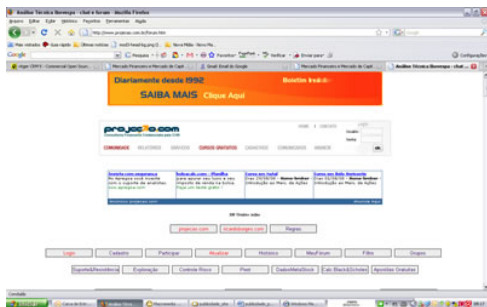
Análise Técnica Bovespa - chat e fórum - Mozilla Firefox

Arquivo Editar Exibir Histórico Favoritos Ferramentas Ajuda

http://www.projecao.com.br/forum.htm

Google

Diariamente desde 1992

Boletim Irakô

SAIBA MAIS Clique Aqui

projeção.com

COMUNIDADE

CURSOS GRATUITOS

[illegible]

Saiba.uk.com - iPanilha

Curso on-line

Curso on-line

Introdução ao Merc. de Ações

Introdução ao Merc. de Ações

projecao.com

Regras

Logo

Cadastro

Participar

Mensalidade

Histórico

MeuFórum

Filtro

Grupos

Suporte&Resistência

Explicação

Controle Risco

Pivot

DadosMetaStock

Calc. Black&Scholes

Apostilas Gratuitas

Concluído